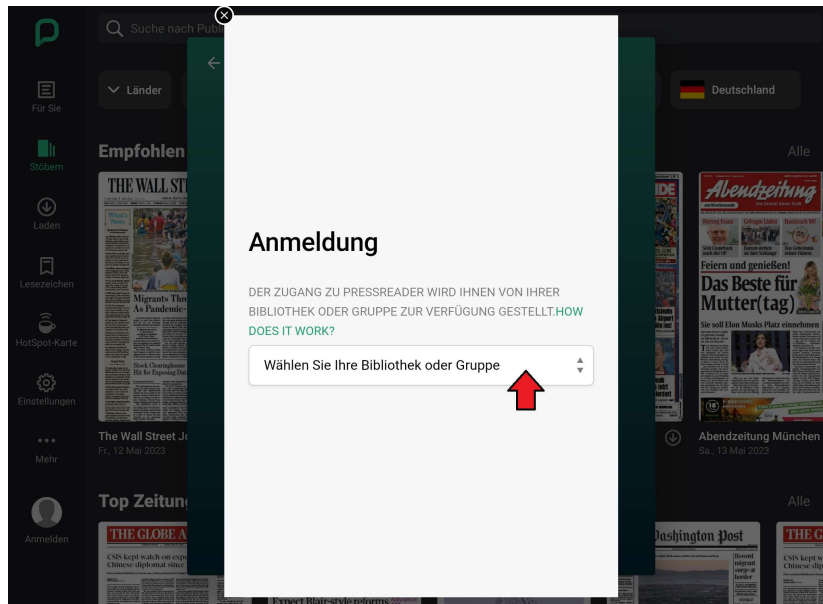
Suche nach Publ

Für Sie

Stöbern

Laden

Lesezeichen

HotSpot-Karte

Einstellungen

Mehr

Anmelden

Länder

Deutschland

Empfohlen

Alle

THE WALL ST

Migrants Thr As Pandemic-

The Wall Street Jo
Fr., 12 Mai 2023

Abendzeitung

Feiern und genießen!

Das Beste für Mutter(tag)

Abendzeitung München
Sa., 13 Mai 2023

Top Zeitung

Alle

THE GLOBE A

Washington Post

THE G

Expect Blair-style reforms

Anmeldung

DER ZUGANG ZU PRESSREADER WIRD IHNEN VON IHRER BIBLIOTHEK ODER GRUPPE ZUR VERFÜGUNG GESTELLT.HOW DOES IT WORK?

Wählen Sie Ihre Bibliothek oder Gruppe